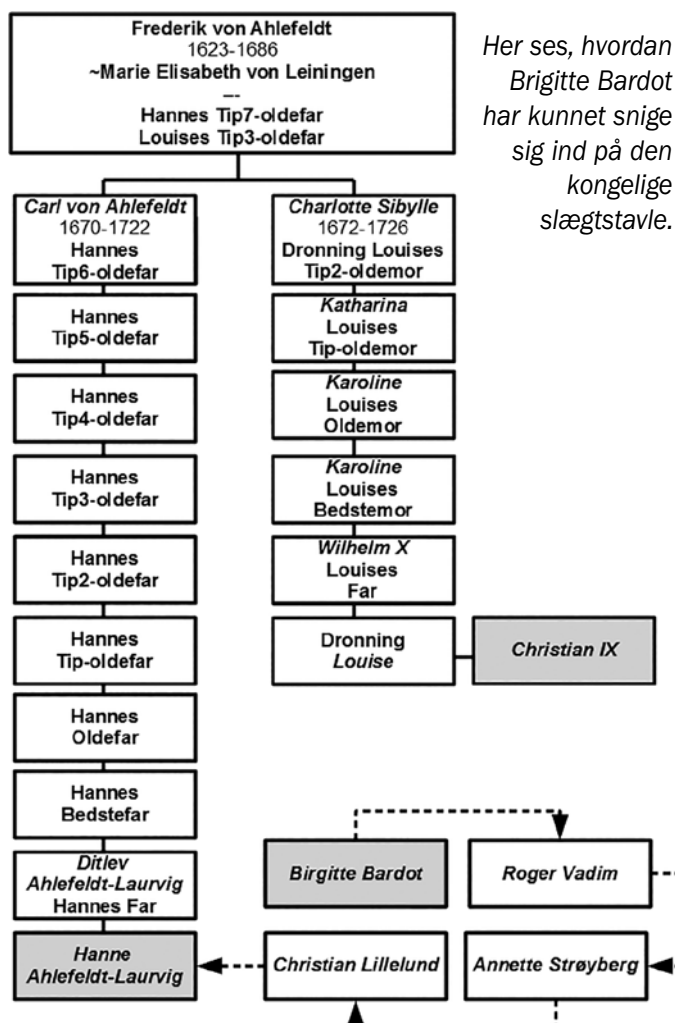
Frederik von Ahlefeldt
1623-1686
~Marie Elisabeth von Leiningen
--
Hannes Tip7-oldefar
Louises Tip3-oldefar

Her ses, hvordan Brigitte Bardot har kunnet snige sig ind på den kongelige slægtstavle.

Carl von Ahlefeldt
1670-1722
Hannes
Tip6-oldefar

Hannes
Tip5-oldefar

Hannes
Tip4-oldefar

Hannes
Tip3-oldefar

Hannes
Tip2-oldefar

Hannes
Tip-oldefar

Hannes
Oldefar

Hannes
Bedstefar

Ditlev
Ahlefeldt-Laurvig
Hannes Far

Hanne
Ahlefeldt-Laurvig

Charlotte Sibylle
1672-1726
Dronning Louises
Tip2-oldemor

Katharina
Louises
Tip-oldemor

Karoline
Louises
Oldemor

Karoline
Louises
Bedstemor

Wilhelm X
Louises
Far

Dronning
Louise

Christian IX

Birgitte Bardot

Roger Vadim

Christian Lillelund

Annette Strøyberg